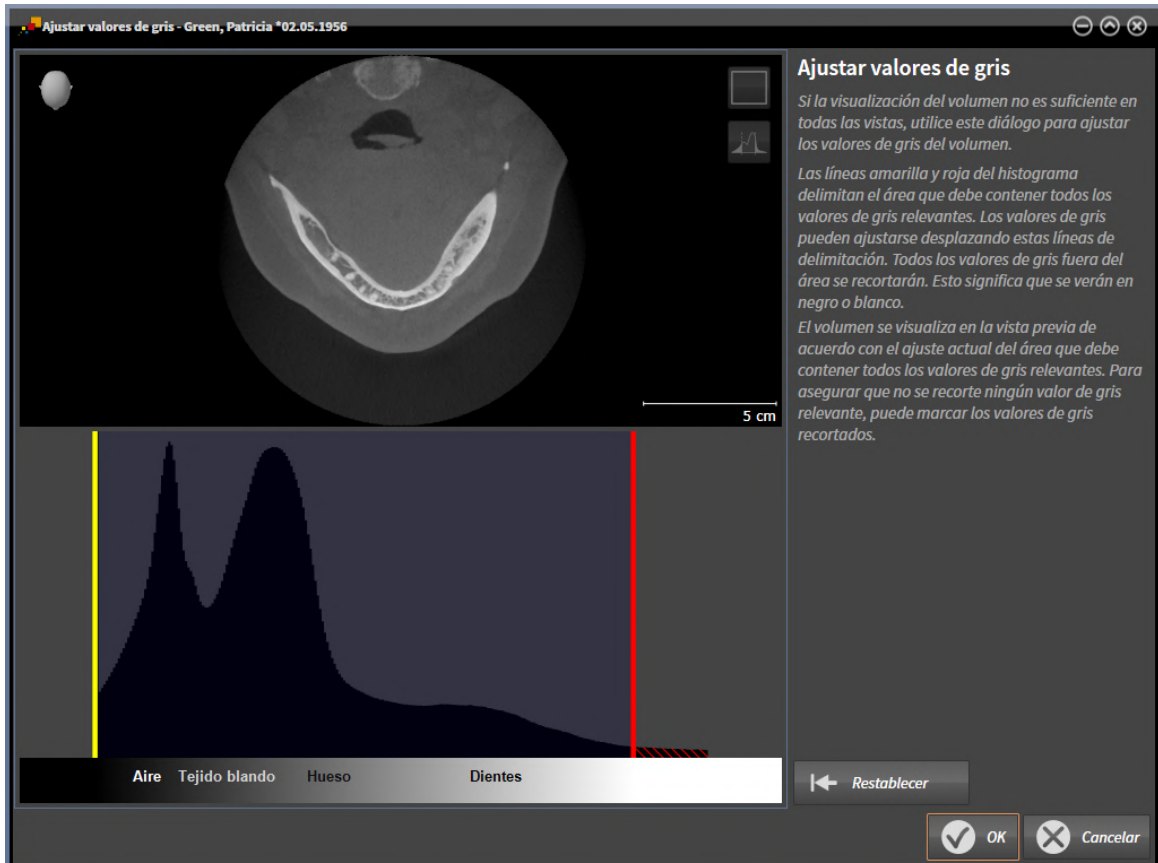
Ajustar valores de gris - Green, Patricia *02.05.1956

5 cm

Aire Tejido blando Hueso Dientes

Ajustar valores de gris

Si la visualización del volumen no es suficiente en todas las vistas, utilice este diálogo para ajustar los valores de gris del volumen.

Las líneas amarilla y roja del histograma delimitan el área que debe contener todos los valores de gris relevantes. Los valores de gris pueden ajustarse desplazando estas líneas de delimitación. Todos los valores de gris fuera del área se recortarán. Esto significa que se verán en negro o blanco.

El volumen se visualiza en la vista previa de acuerdo con el ajuste actual del área que debe contener todos los valores de gris relevantes. Para asegurar que no se recorte ningún valor de gris relevante, puede marcar los valores de gris recortados.

Restablecer

OK

Cancelar